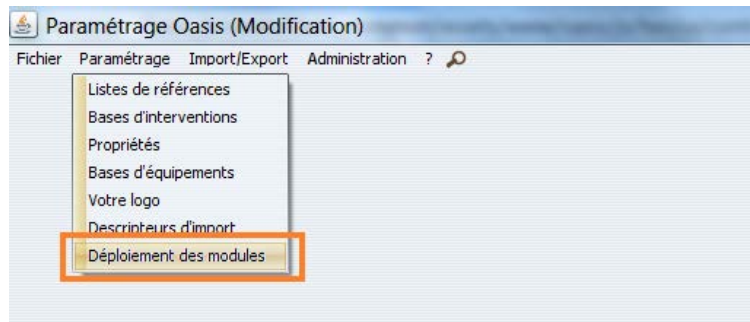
Paramétrage Oasis (Modification)

Fichier Paramétrage Import/Export Administration ?

Listes de références
Bases d'interventions
Propriétés
Bases d'équipements
Votre logo
Descripteurs d'import
Déploiement des modules